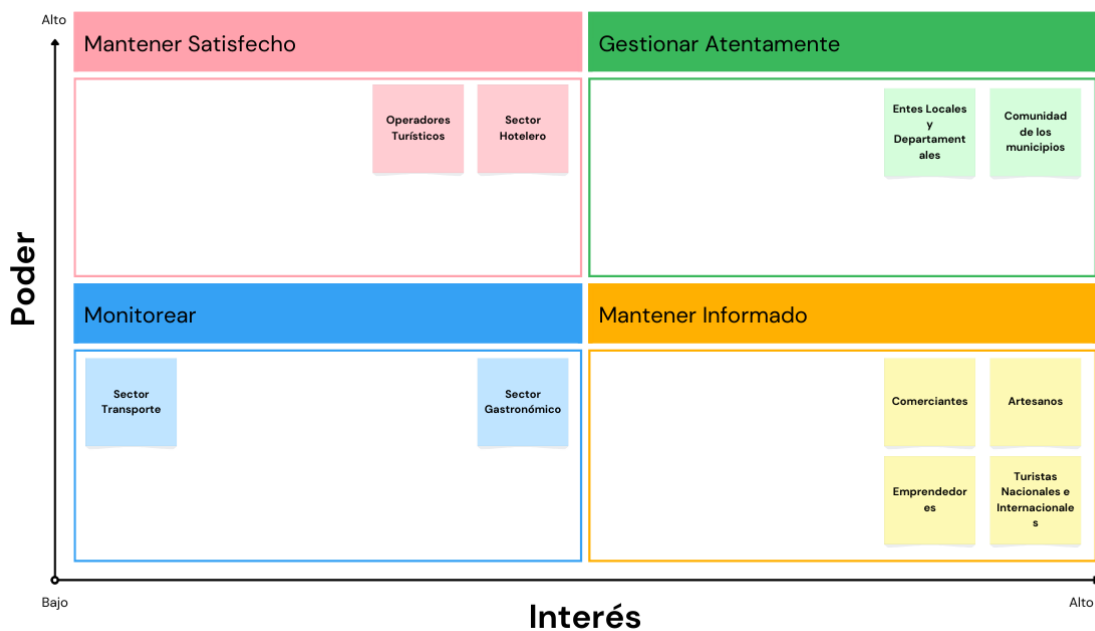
Alto

Poder

Mantener Satisfecho

Operadores Turísticos

Sector Hotelero

Gestionar Atentamente

Entes Locales y Departamentales

Comunidad de los municipios

Monitorear

Sector Transporte

Sector Gastronómico

Mantener Informado

Comerciantes

Artesanos

Emprendedores

Turistas Nacionales e Internacionales

Bajo

Interés

Alto